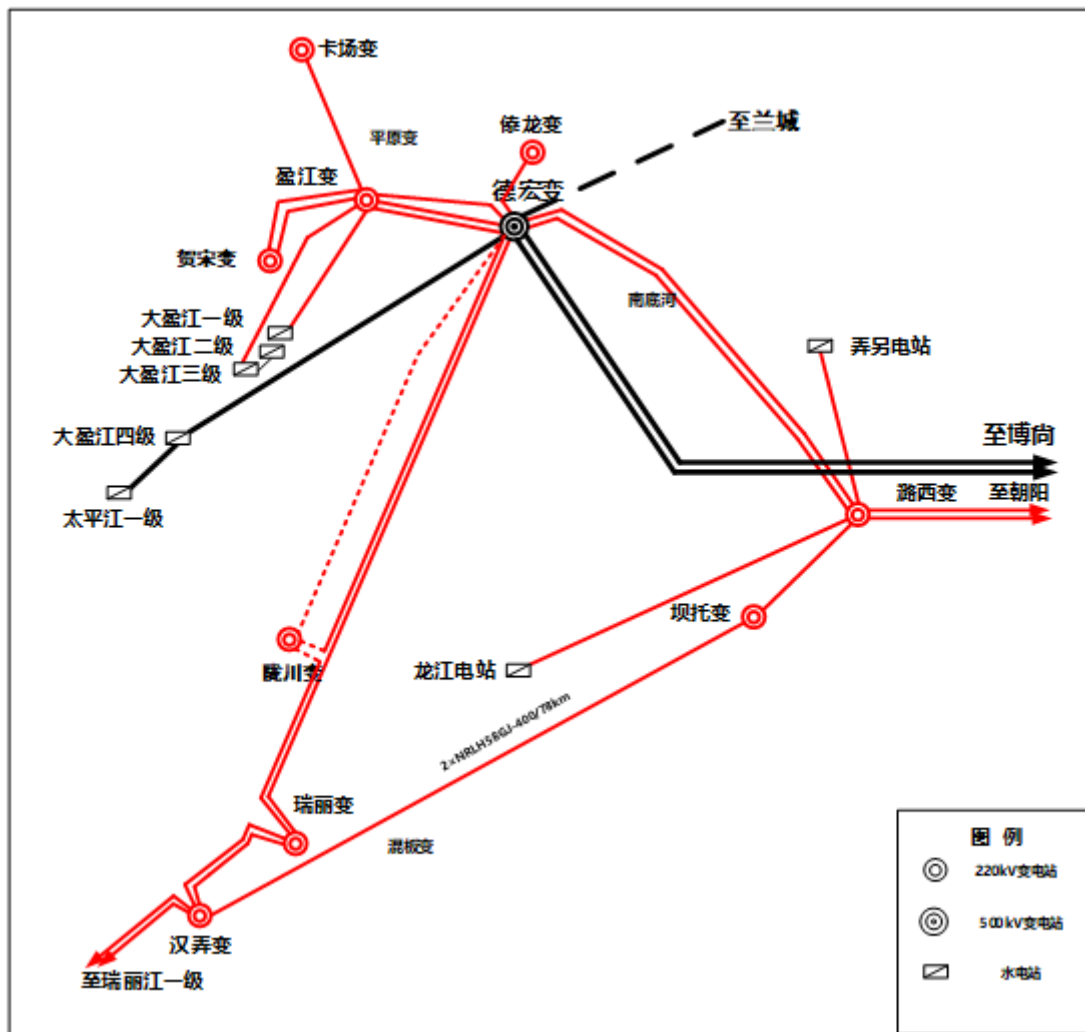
卡场变

平原变

傣龙变

至兰城

盈江变

德宏变

贺宋变

南底河

大盈江一级

大盈江二级

大盈江三级

弄另电站

大盈江四级

至博尚

太平江一级

潞西变

至朝阳

坝托变

陇川变

龙江电站

2×NRLH58GJ-400/78km

瑞丽变

混板变

汉弄变

至瑞丽江一级

图例

220kV变电站

500kV变电站

水电站